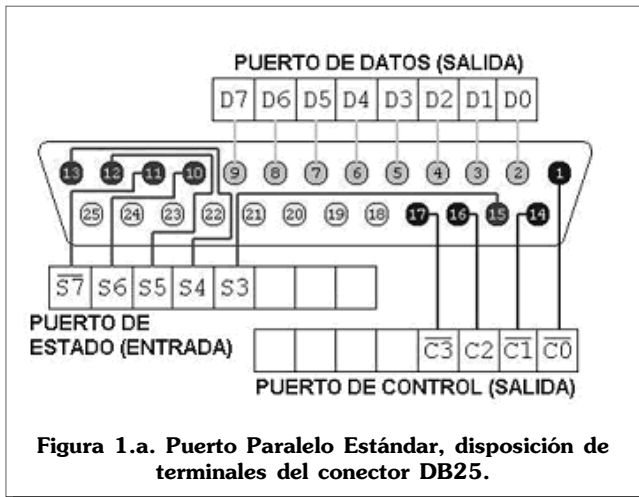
PUERTO DE DATOS (SALIDA)

D7 D6 D5 D4 D3 D2 D1 D0

13 12 11 10 9 8 7 6 5 4 3 2 1

25 24 23 22 21 20 19 18 17 16 15 14

$\overline{S7}$ S6 S5 S4 S3

PUERTO DE ESTADO (ENTRADA)

$\overline{C3}$ C2 $\overline{C1}$ $\overline{C0}$

PUERTO DE CONTROL (SALIDA)

Figura 1.a. Puerto Paralelo Estándar, disposición de terminales del conector DB25.